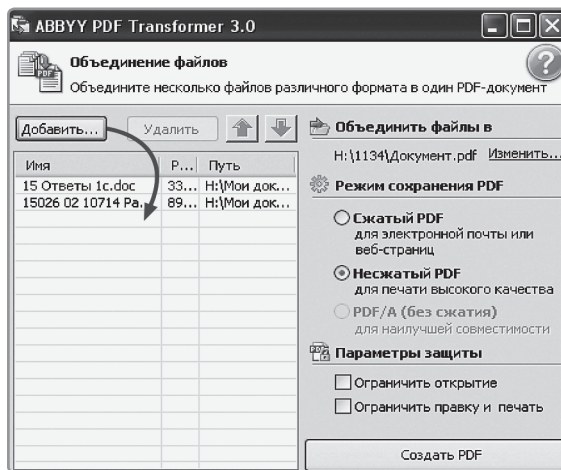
ABBYY PDF Transformer 3.0

Объединение файлов

Объедините несколько файлов различного формата в один PDF-документ

Добавить...

Удалить

Объединить файлы в

H:\1134\Документ.pdf Изменить...

| Имя | Р... | Путь |
|---|---|---|
| 15 Ответы 1с.doc | 33... | H:\Мои док... |
| 15026 02 10714 Ра... | 89... | H:\Мои док... |

Режим сохранения PDF

Сжатый PDF
для электронной почты или веб-страниц

Несжатый PDF
для печати высокого качества

PDF/A (без сжатия)
для наилучшей совместимости

Параметры защиты

Ограничить открытие

Ограничить правку и печать

Создать PDF